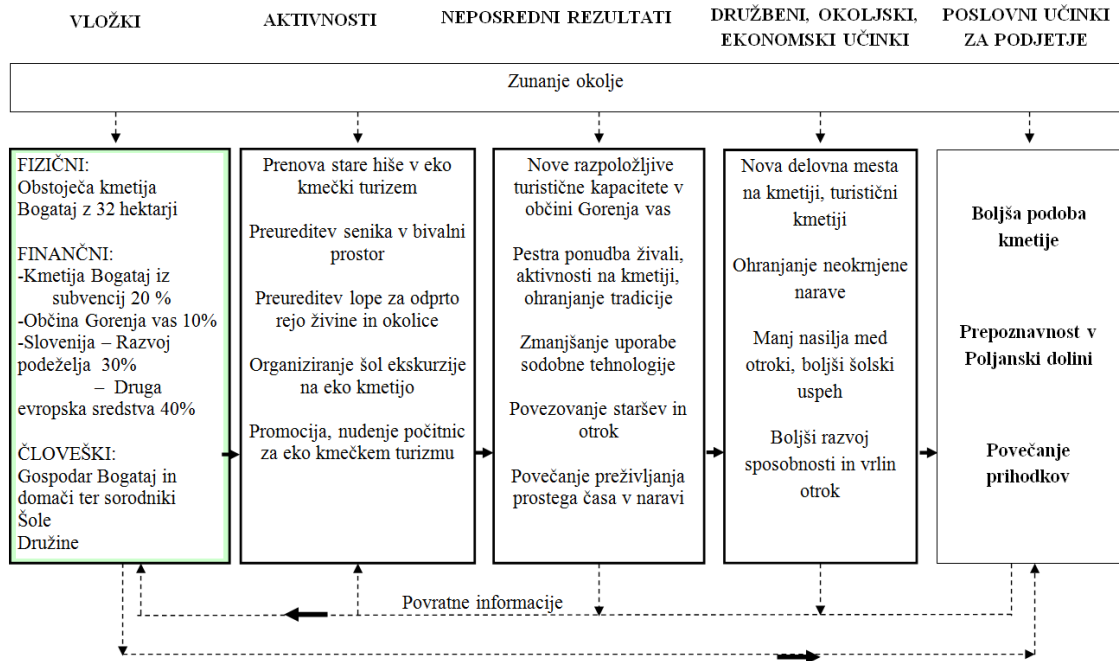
VLOŽKI

AKTIVNOSTI

NEPOSREDNI REZULTATI

DRUŽBENI, OKOLJSKI, EKONOMSKI UČINKI

POSLOVNI UČINKI ZA PODJETJE

Zunanje okolje

FIZIČNI:
Obstoječa kmetija Bogataj z 32 hektarji

FINANČNI:
-Kmetija Bogataj iz subvencij 20 %
-Občina Gorenja vas 10%
-Slovenija – Razvoj podeželja 30%
– Druga evropska sredstva 40%

ČLOVEŠKI:
Gospodar Bogataj in domači ter sorodniki
Šole
Družine

Prenova stare hiše v eko kmečki turizem

Preureditev senika v bivalni prostor

Preureditev lope za odprto rejo živine in okolice

Organiziranje šol ekskurzije na eko kmetijo

Promocija, nudenje počitnic za eko kmečkem turizmu

Nove razpoložljive turistične kapacitete v občini Gorenja vas

Pestra ponudba živali, aktivnosti na kmetiji, ohranjanje tradicije

Zmanjšanje uporabe sodobne tehnologije

Povezovanje staršev in otrok

Povečanje preživljanja prostega časa v naravi

Nova delovna mesta na kmetiji, turistični kmetiji

Ohranjanje neokrnjene narave

Manj nasilja med otroki, boljši šolski uspeh

Boljši razvoj sposobnosti in vrlin otrok

Boljša podoba kmetije

Prepoznavnost v Poljanski dolini

Povečanje prihodkov

Povratne informacije